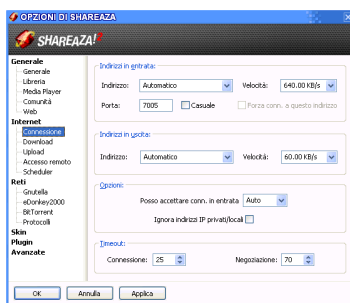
OPZIONI DI SHAREAZA

SHAREAZA!

Generale
Generale
Libreria
Media Player
Comunità
Web
Internet
Connessione
Download
Upload
Accesso remoto
Scheduler
Reti
Gnutella
eDonkey2000
BitTorrent
Protocolli
Skin
Plugin
Avanzate

Indirizzi in entrata:
Indirizzo: Automatico
Velocità: 640.00 KB/s
Porta: 7005
Casuale
Forza conn. a questo indirizzo

Indirizzi in uscita:
Indirizzo: Automatico
Velocità: 60.00 KB/s

Opzioni:
Posso accettare conn. in entrata Auto
Ignora indirizzi IP privati/locali

Timeout:
Connessione: 25
Negoziazione: 70

OK
Annulla
Applica